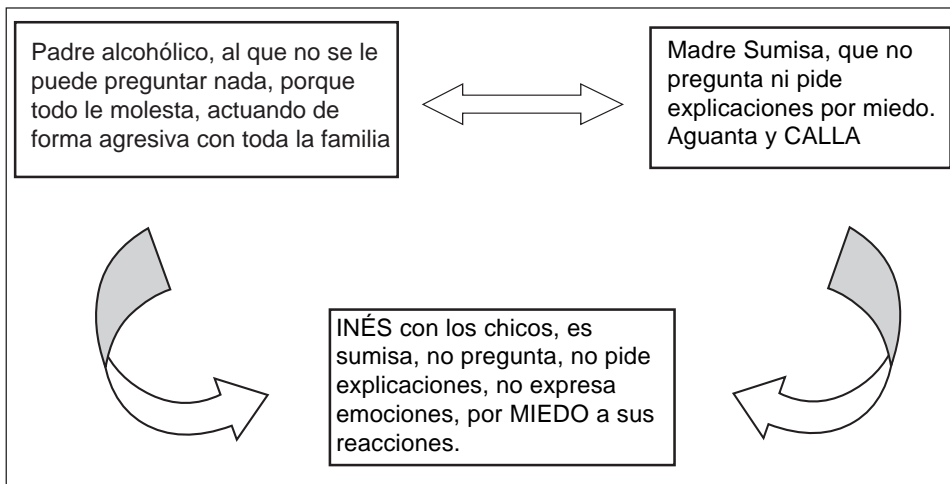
Padre alcohólico, al que no se le puede preguntar nada, porque todo le molesta, actuando de forma agresiva con toda la familia

Madre Sumisa, que no pregunta ni pide explicaciones por miedo. Aguanta y CALLA

INÉS con los chicos, es sumisa, no pregunta, no pide explicaciones, no expresa emociones, por MIEDO a sus reacciones.